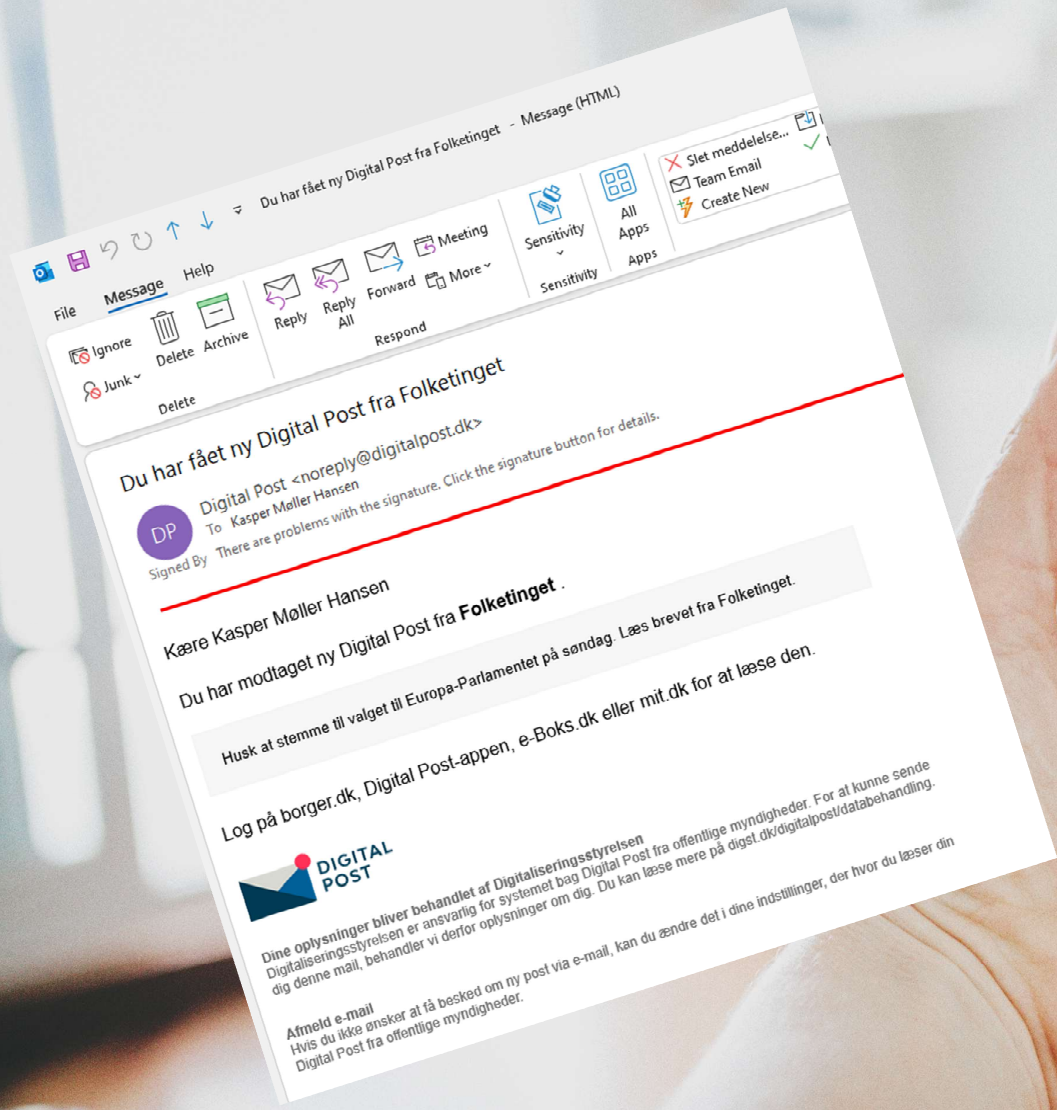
Du har fået ny Digital Post fra Folketinget - Message (HTML)

File Message Help

Ignore
Junk
Delete
Archive
Delete

Reply
Reply All
Forward
Meeting
More
Respond

Sensitivity
Sensitivity

All Apps
Apps

Slet meddelelse...
Team Email
Create New

Du har fået ny Digital Post fra Folketinget

DP
Digital Post <noreply@digitalpost.dk>
To Kasper Møller Hansen
Signed By There are problems with the signature. Click the signature button for details.

Kære Kasper Møller Hansen

Du har modtaget ny Digital Post fra **Folketinget** .

Husk at stemme til valget til Europa-Parlamentet på søndag. Læs brevet fra Folketinget.

Log på borger.dk, Digital Post-appen, e-Boks.dk eller mit.dk for at læse den.

DIGITAL POST

Dine oplysninger bliver behandlet af Digitaliseringsstyrelsen
Digitaliseringsstyrelsen er ansvarlig for systemet bag Digital Post fra offentlige myndigheder. For at kunne sende dig denne mail, behandler vi derfor oplysninger om dig. Du kan læse mere på digst.dk/digitalpost/databehandling.

Afmeld e-mail
Hvis du ikke ønsker at få besked om ny post via e-mail, kan du ændre det i dine indstillinger, der hvor du læser din Digital Post fra offentlige myndigheder.